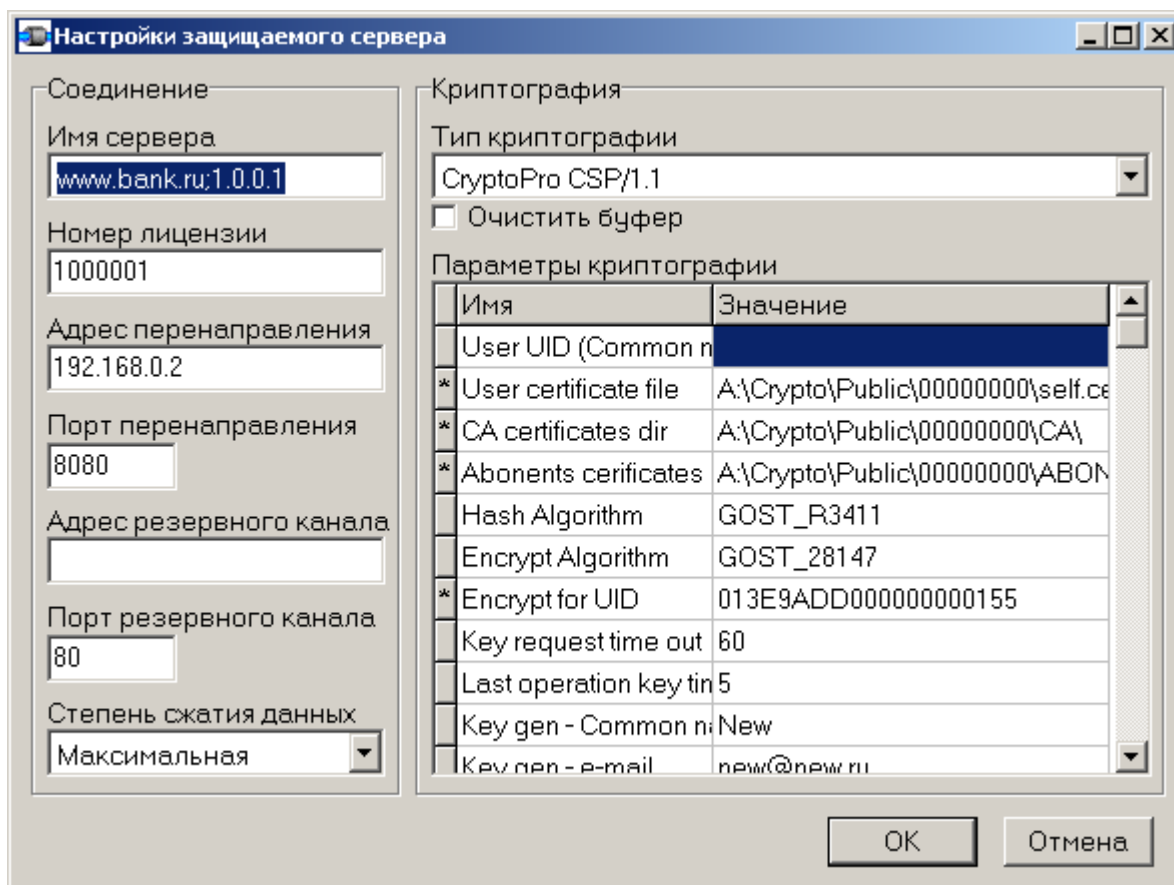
Настройки защищаемого сервера

Соединение

Имя сервера
www.bank.ru;1.0.0.1

Номер лицензии
1000001

Адрес перенаправления
192.168.0.2

Порт перенаправления
8080

Адрес резервного канала

Порт резервного канала
80

Степень сжатия данных
Максимальная

Криптография

Тип криптографии
CryptoPro CSP/1.1

Очистить буфер

Параметры криптографии

| | Имя | Значение |
|---|---|---|
| | User UID (Common n | |
| * | User certificate file | A:\Crypto\Public\00000000\self.ce |
| * | CA certificates dir | A:\Crypto\Public\00000000\CA\ |
| * | Abonents cerificates | A:\Crypto\Public\00000000\ABON |
| | Hash Algorithm | GOST_R3411 |
| | Encrypt Algorithm | GOST_28147 |
| * | Encrypt for UID | 013E9ADD000000000155 |
| | Key request time out | 60 |
| | Last operation key tin | 5 |
| | Key gen - Common n | New |
| | Key gen - e-mail | new@new.ru |

OK

Отмена